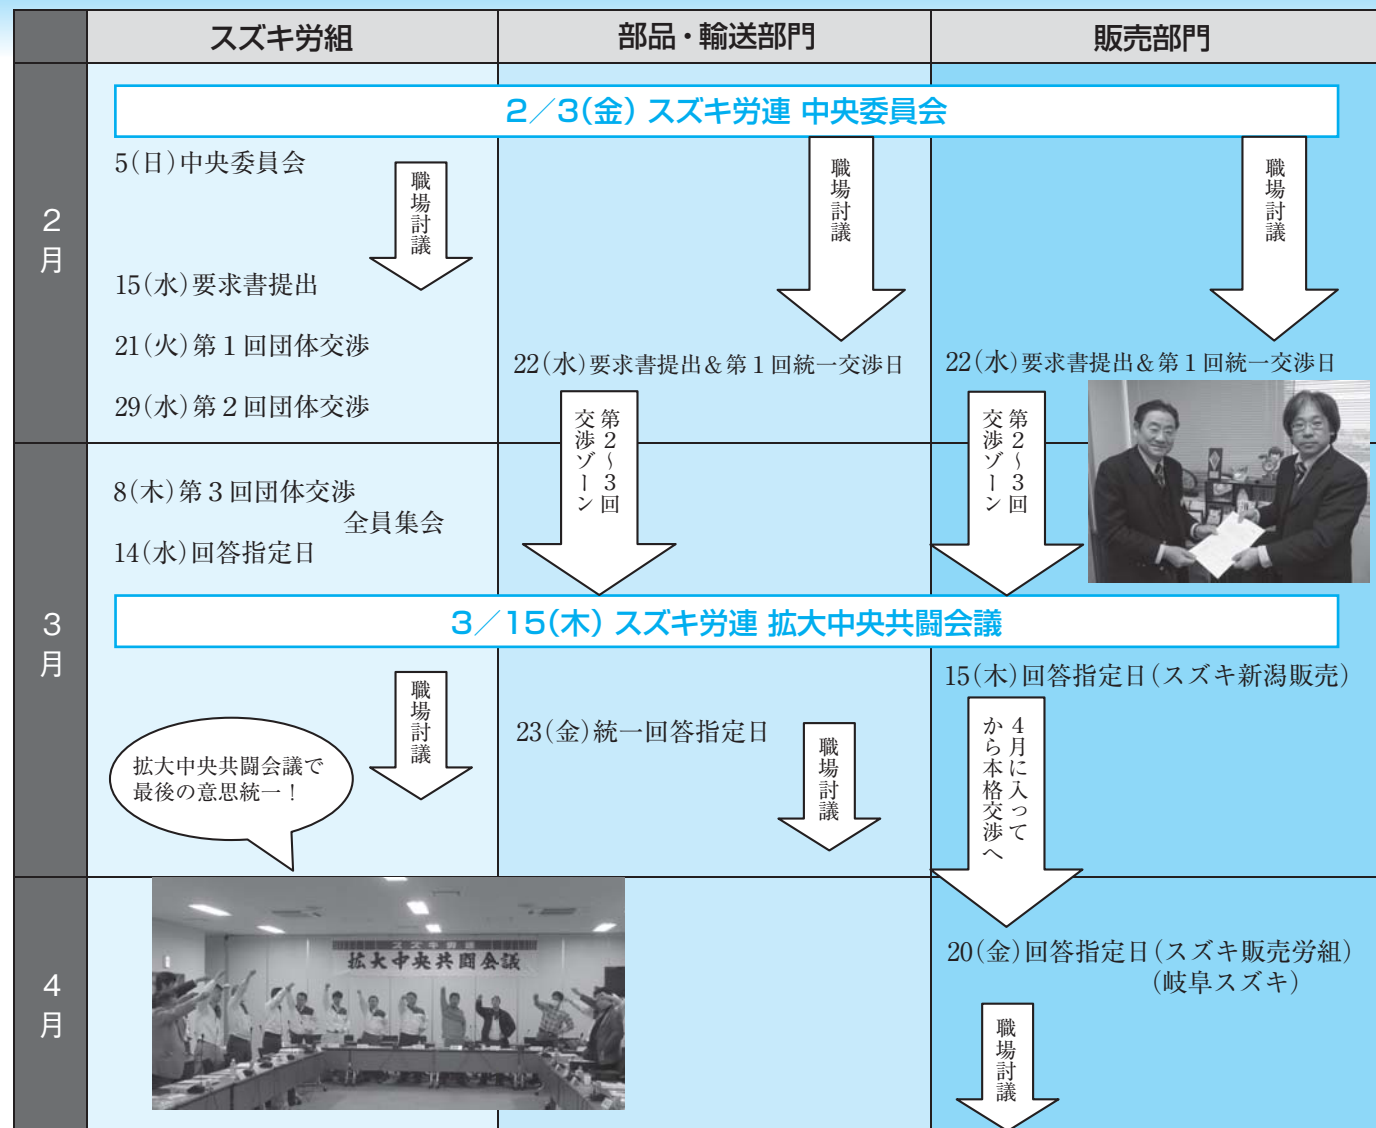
| | スズキ労組 | 部品・輸送部門 | 販売部門 |
|---|---|---|---|
| 2月 | 2／3(金) スズキ労連 中央委員会<br>5(日)中央委員会<br>職場討議<br>15(水)要求書提出<br>21(火)第1回団体交渉<br>29(水)第2回団体交渉 | 職場討議<br>22(水)要求書提出＆第1回統一交渉日<br>第2〜3回交渉ゾーン | 職場討議<br>22(水)要求書提出＆第1回統一交渉日<br>第2〜3回交渉ゾーン |
| 3月 | 8(木)第3回団体交渉<br>全員集会<br>14(水)回答指定日<br>3／15(木) スズキ労連 拡大中央共闘会議<br>職場討議<br>拡大中央共闘会議で最後の意思統一！ | 23(金)統一回答指定日<br>職場討議 | 15(木)回答指定日(スズキ新潟販売)<br>4月に入ってから本格交渉へ |
| 4月 | スズキ労組<br>拡大中央共闘会議 | | 20(金)回答指定日(スズキ販売労組)<br>(岐阜スズキ)<br>職場討議 |